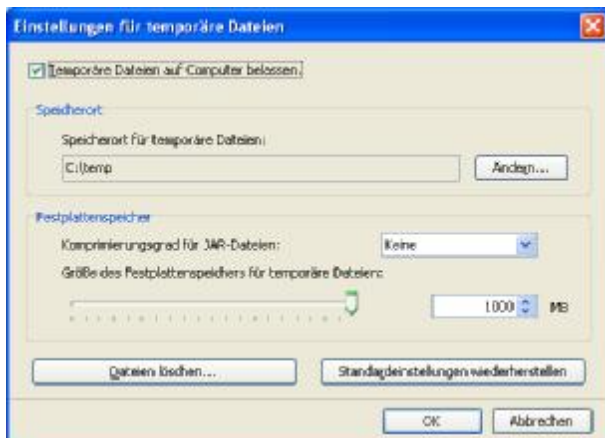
Einstellungen für temporäre Dateien

Temporäre Dateien auf Computer belassen.

Speicherort

Speicherort für temporäre Dateien:

C:\temp

Ändern...

Festplattenspeicher

Komprimierungsgrad für JAR-Dateien:

Keine

Größe des Festplattenspeichers für temporäre Dateien:

1000

MB

Dateien löschen...

Standardeinstellungen wiederherstellen

OK

Abbrechen